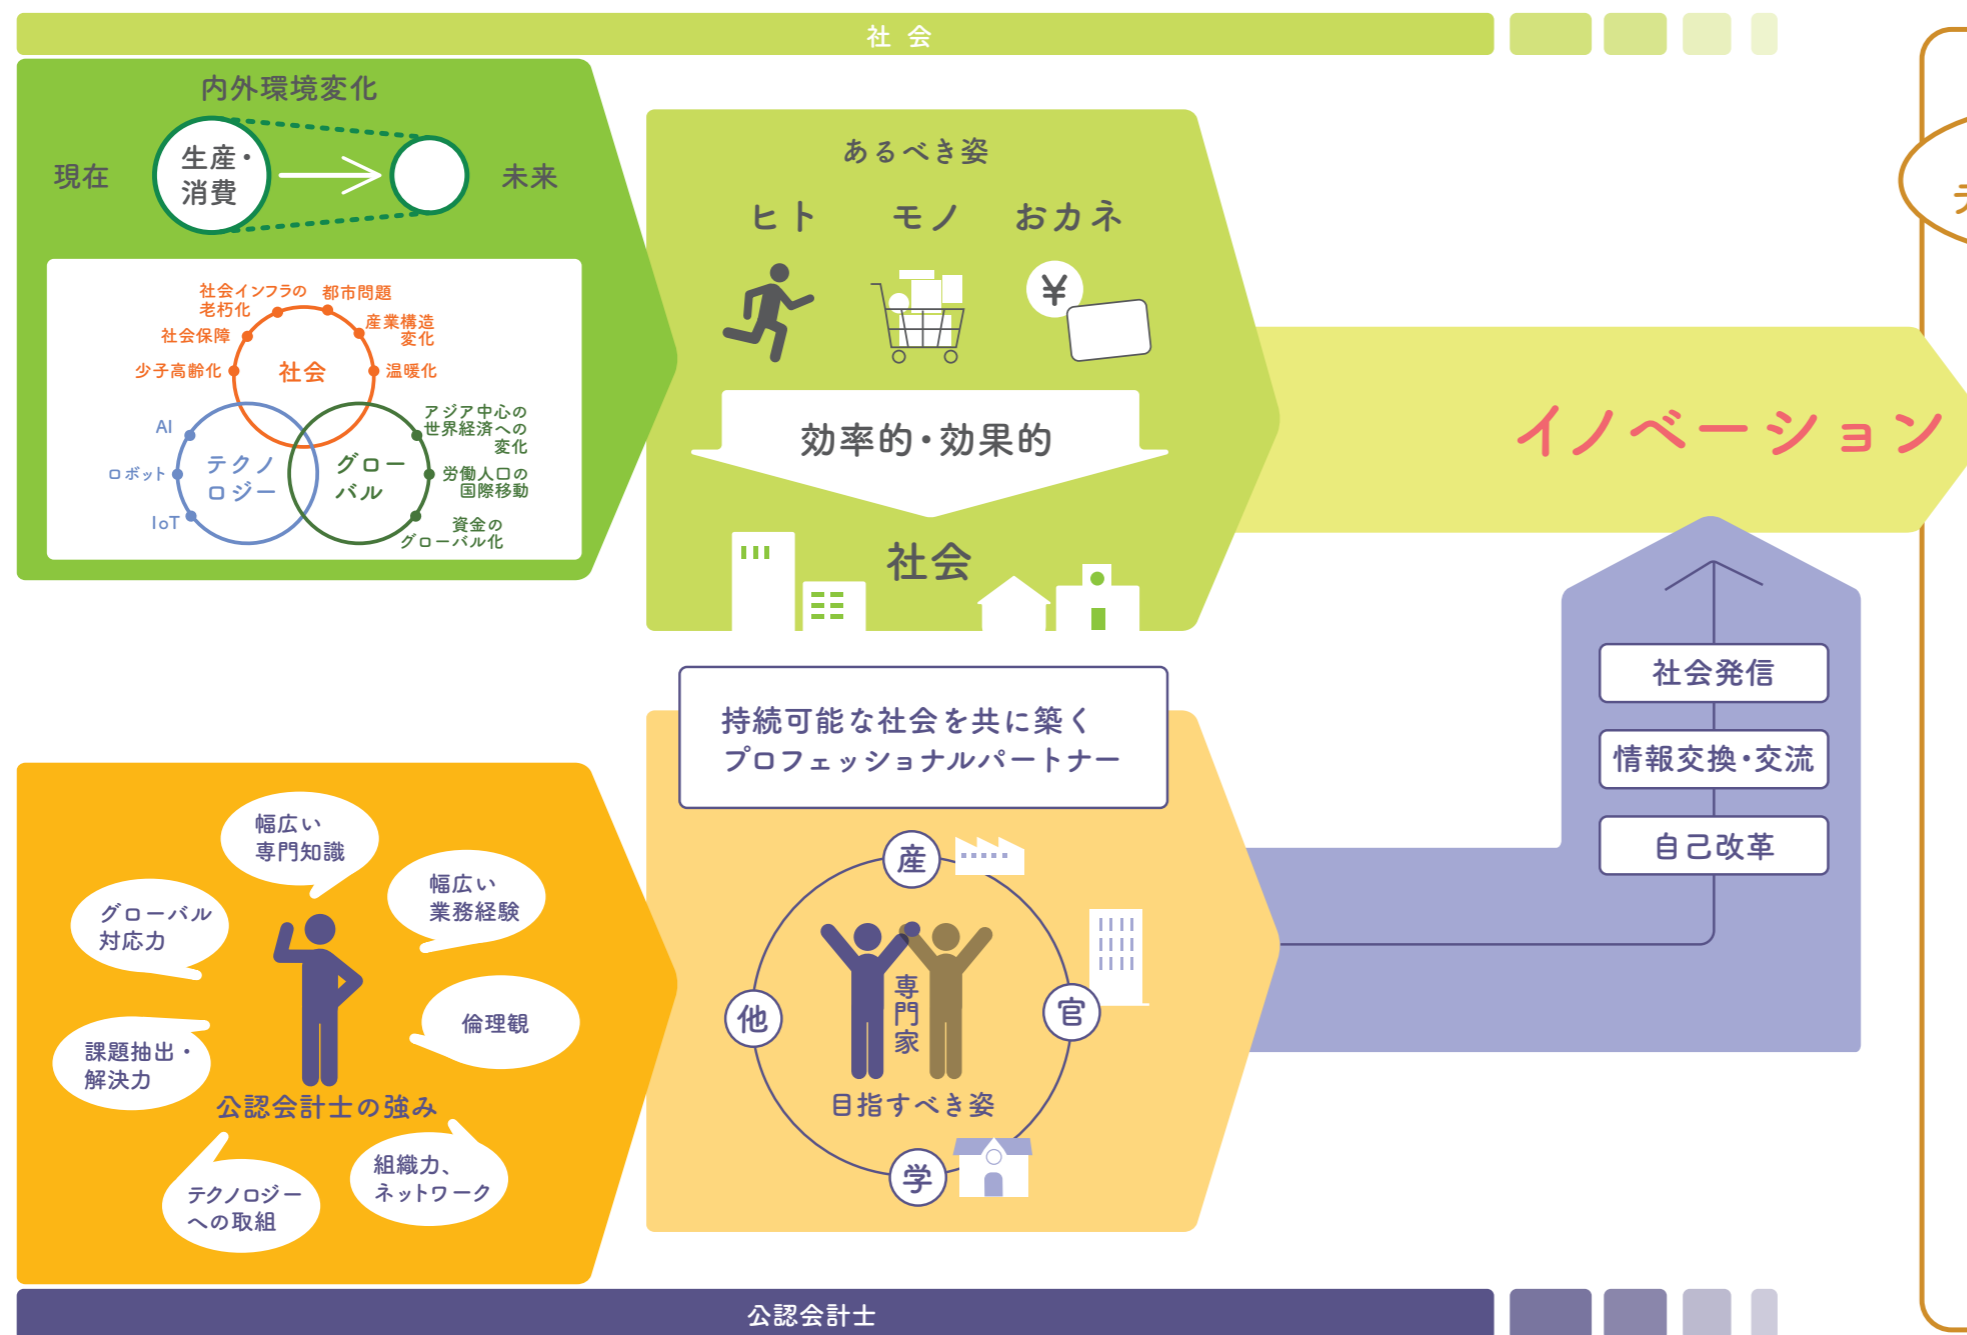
社 会

内外環境変化

現在

生産・消費

未来

社会インフラの老朽化

都市問題

社会保障

産業構造変化

少子高齢化

社会

温暖化

AI

アジア中心の世界経済への変化

テクノロジー

グローバル

ロボット

労働人口の国際移動

IoT

資金のグローバル化

あるべき姿

ヒト

モノ

おカネ

¥

効率的・効果的

社会

イノベーション

社会発信

情報交換・交流

自己改革

持続可能な社会を共に築くプロフェッショナルパートナー

幅広い専門知識

幅広い業務経験

グローバル対応力

倫理観

課題抽出・解決力

公認会計士の強み

テクノロジーへの取組

組織力、ネットワーク

産

他

専門家

官

目指すべき姿

学

公認会計士